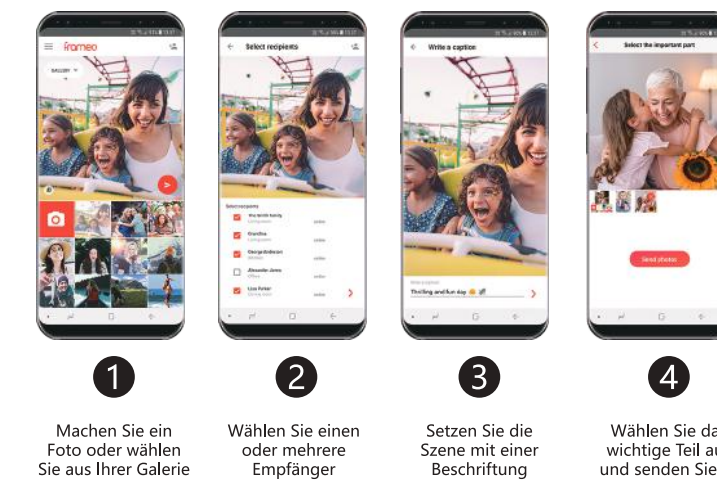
frameo

GALLERY

Select recipients

Select recipients

The Smith family

Grandma

Georgeandalbert

Alexander Jones

Lisa Parker

Write a caption

Thrilling and fun day

Select the important part

Send photos

1

Machen Sie ein Foto oder wählen Sie aus Ihrer Galerie

2

Wählen Sie einen oder mehrere Empfänger

3

Setzen Sie die Szene mit einer Beschriftung

4

Wählen Sie da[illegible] wichtige Teil a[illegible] und senden Sie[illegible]